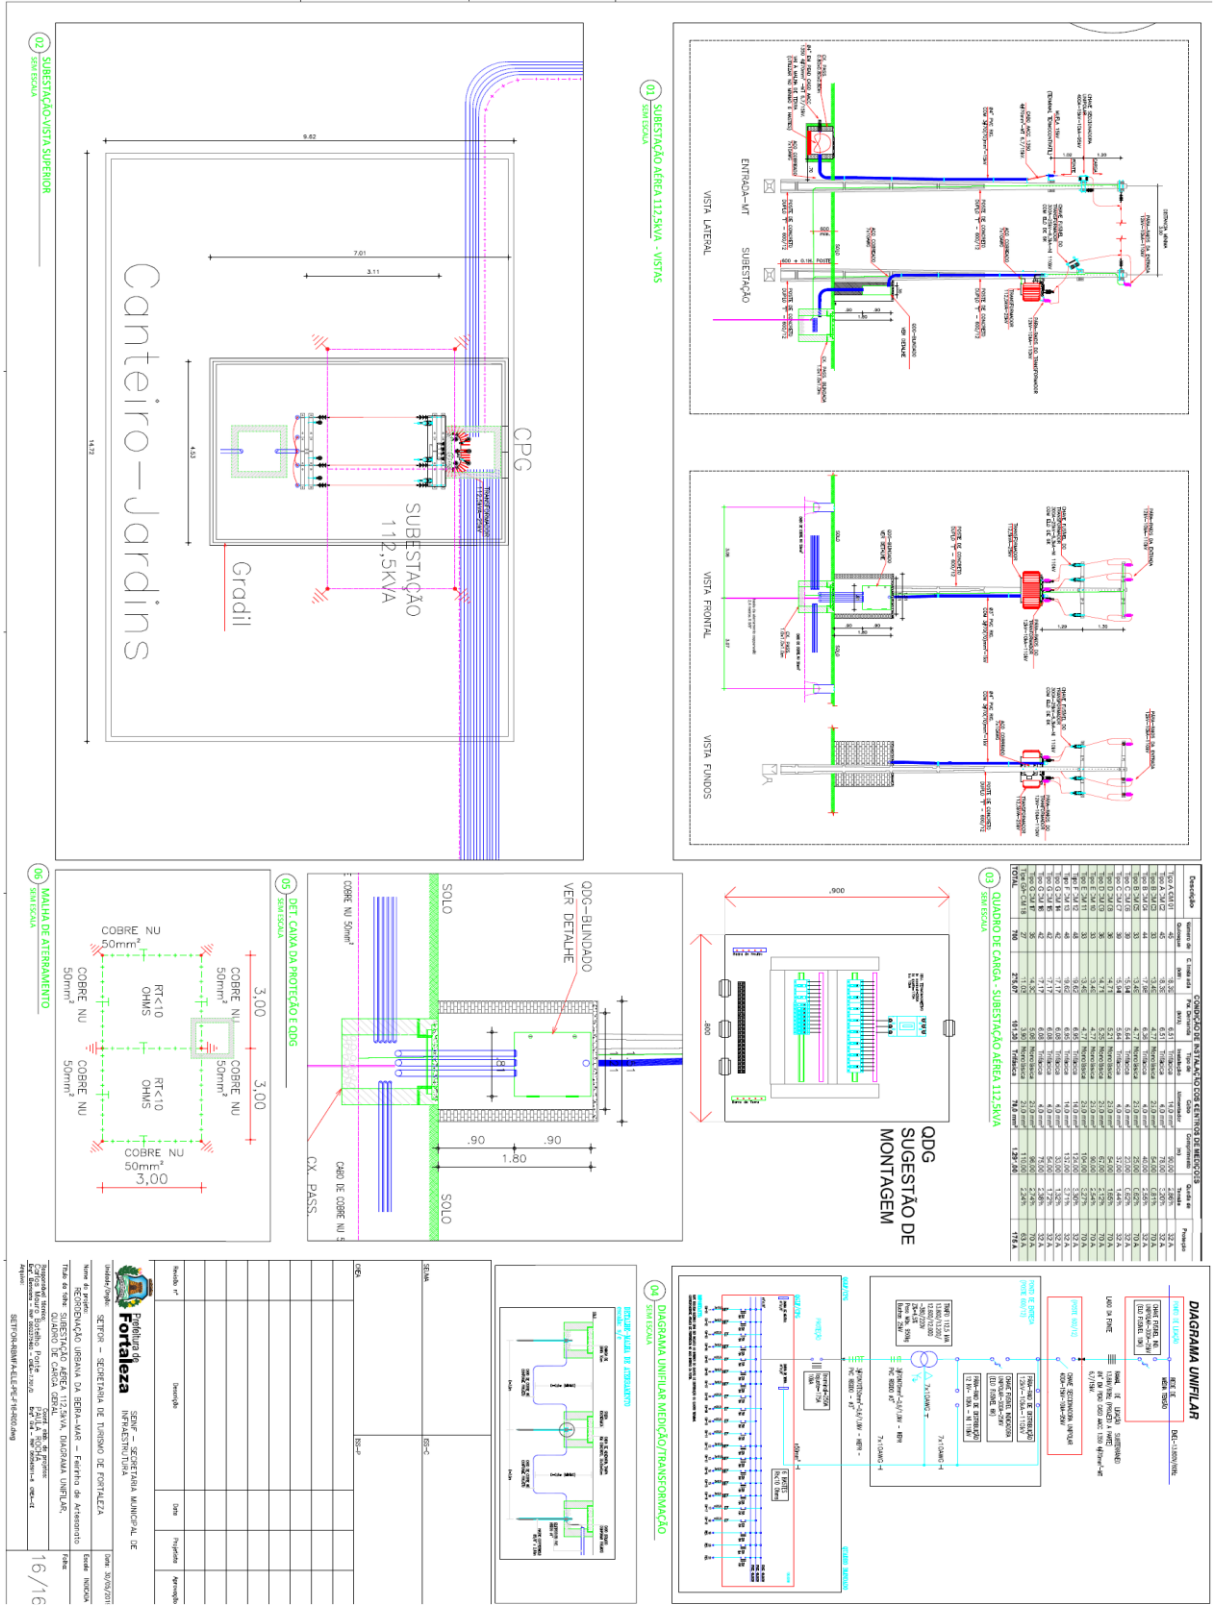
02 SUBESTAÇÃO-VISTA SUPERIOR
SEM ESCALA

9.82
7.01
3.11
14.72
4.53

Canteiro-Jardins

Gradil

CPG

SUBESTAÇÃO
112,5KVA

01 SUBESTAÇÃO AÉREA 112,5KVA - VISTAS
SEM ESCALA

ENTRADA-MT
SUBESTAÇÃO
VISTA LATERAL

VISTA FRONTAL

VISTA FUNDOS

03 QUADRO DE CARGA - SUBESTAÇÃO AÉREA 112,5KVA
SEM ESCALA

QDG
SUGESTÃO DE
MONTAGEM

.900
.800

05 DET. CAIXA DA PROTEÇÃO E QDG
SEM ESCALA

QDG-BLINDADO
VER DETALHE

SOLO
SOLO

.90
.90
1.80

CX. PASS.

06 MALHA DE ATERRAMENTO
SEM ESCALA

COBRE NU
50mm²
COBRE NU
50mm²
COBRE NU
50mm²
COBRE NU
50mm²
COBRE NU
50mm²
COBRE NU
50mm²
RT<10
OHMS
RT<10
OHMS
3,00
3,00
3,00

04 DIAGRAMA UNIFILAR MEDIÇÃO/TRANSFORMAÇÃO
SEM ESCALA

DIAGRAMA UNIFILAR

Prefeitura de
Fortaleza

SEINF - SECRETARIA MUNICIPAL DE INFRAESTRUTURA

SETOR - SECRETARIA DE TURISMO DE FORTALEZA

REQUALIFICAÇÃO URBANA DA BEIRA-MAR - Ferrinho de Arrecadação

SUBESTAÇÃO AÉREA 112,5kVA, DIAGRAMA UNIFILAR, QUADRO DE CARGA GERAL

16/16